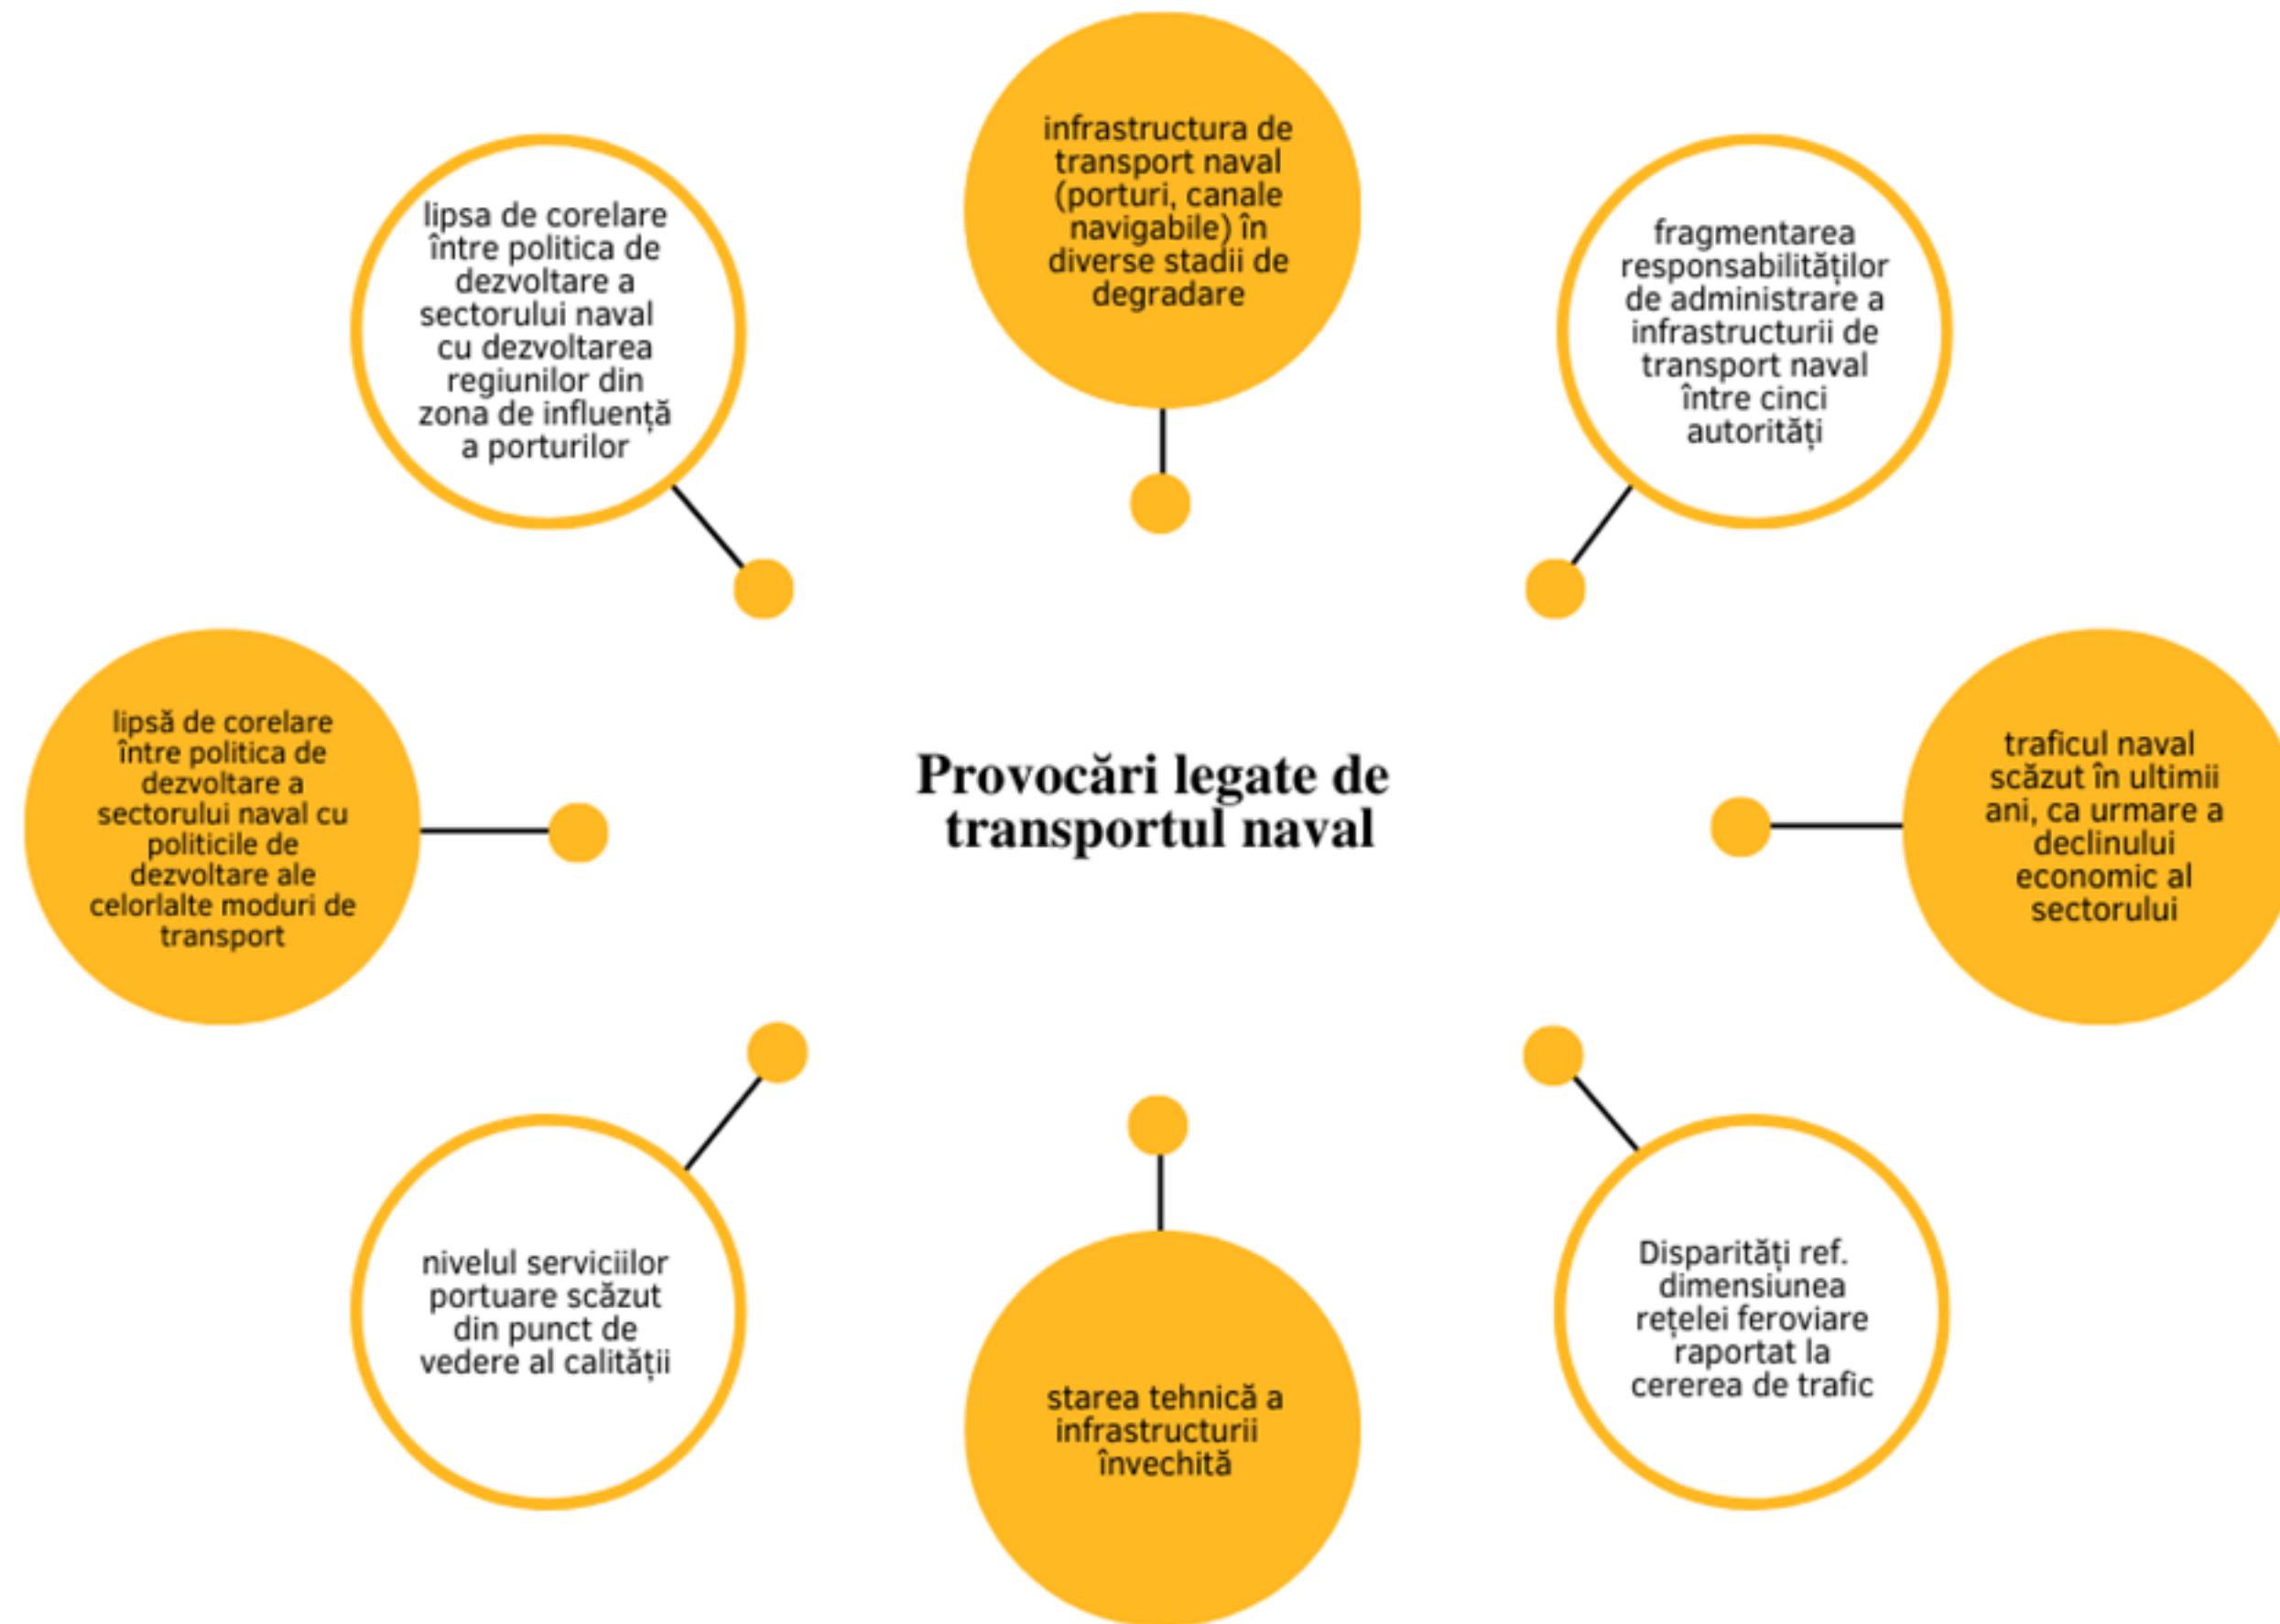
Provocări legate de transportul naval

infrastructura de transport naval (porturi, canale navigabile) în diverse stadii de degradare

fragmentarea responsabilităților de administrare a infrastructurii de transport naval între cinci autorități

traficul naval scăzut în ultimii ani, ca urmare a declinului economic al sectorului

Disparități ref. dimensiunea rețelei feroviare raportat la cererea de trafic

starea tehnică a infrastructurii învechită

nivelul serviciilor portuare scăzut din punct de vedere al calității

lipsă de corelare între politica de dezvoltare a sectorului naval cu politicile de dezvoltare ale celorlalte moduri de transport

lipsa de corelare între politica de dezvoltare a sectorului naval cu dezvoltarea regiunilor din zona de influență a porturilor